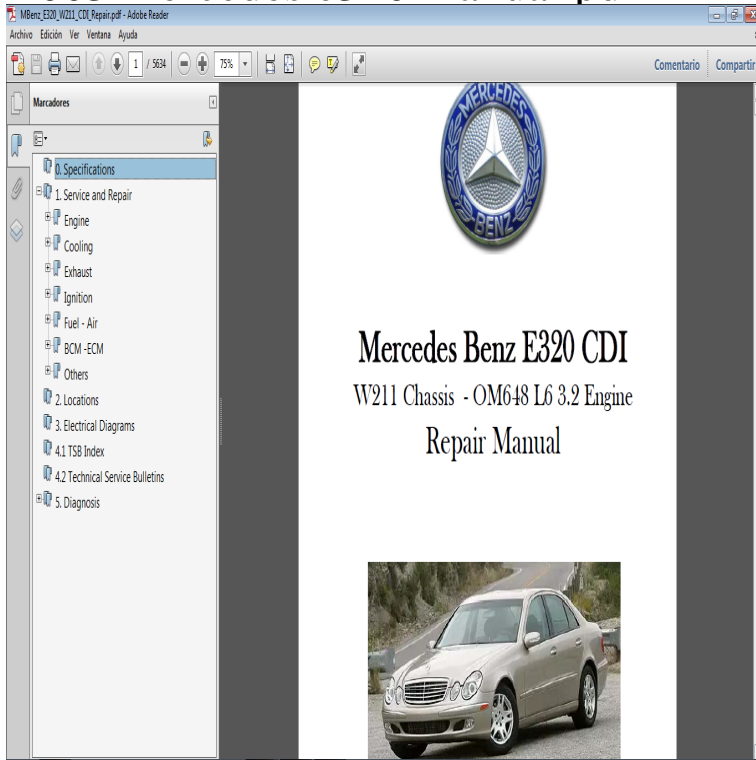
MBenz_E320_W211_CDI_Repair.pdf - Adobe Reader

Archivo Edición Ver Ventana Ayuda

1 / 5634 75%

Comentario Compartir

Marcadores

0. Specifications
1. Service and Repair
Engine
Cooling
Exhaust
Ignition
Fuel - Air
BCM -ECM
Others
2. Locations
3. Electrical Diagrams
4.1 TSB Index
4.2 Technical Service Bulletins
5. Diagnosis

MERCEDES BENZ

Mercedes Benz E320 CDI

W211 Chassis - OM648 L6 3.2 Engine

Repair Manual